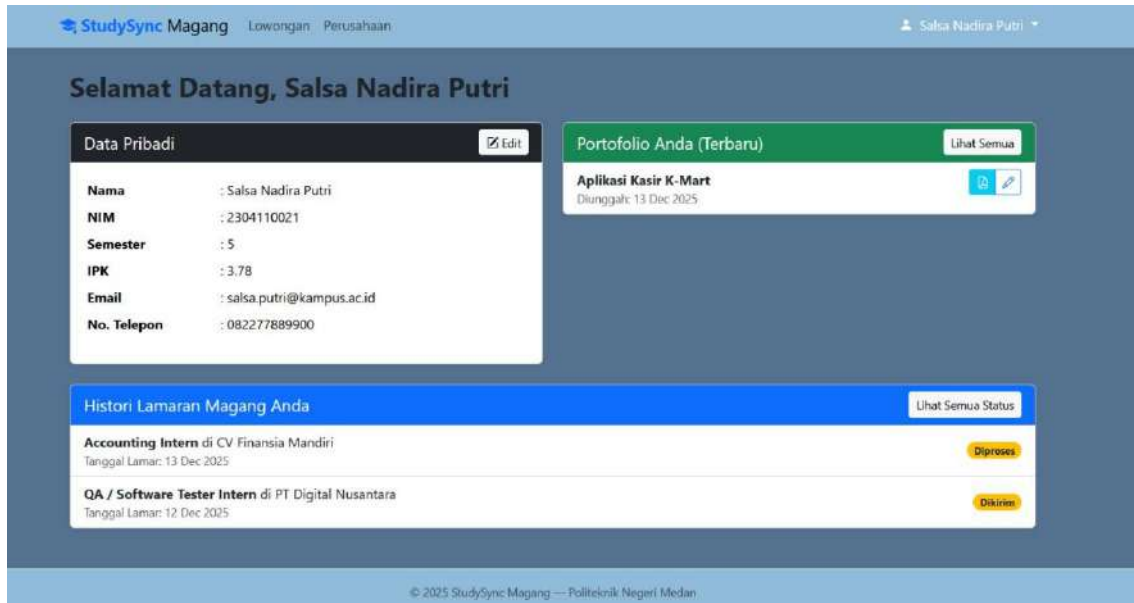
StudySync Magang Lowongan Perusahaan

Salsa Nadira Putri

Selamat Datang, Salsa Nadira Putri

Data Pribadi

Edit

| | |
|---|---|
| Nama | : Salsa Nadira Putri |
| NIM | : 2304110021 |
| Semester | : 5 |
| IPK | : 3.78 |
| Email | : salsa.putri@kampus.ac.id |
| No. Telepon | : 082277889900 |

Portofolio Anda (Terbaru)

Lihat Semua

Aplikasi Kasir K-Mart
Diunggah: 13 Dec 2025

Histori Lamaran Magang Anda

Lihat Semua Status

Accounting Intern di CV Finansia Mandiri
Tanggal Lamar: 13 Dec 2025

Diproses

QA / Software Tester Intern di PT Digital Nusantara
Tanggal Lamar: 12 Dec 2025

Dikirim

© 2025 StudySync Magang — Politeknik Negeri Medan